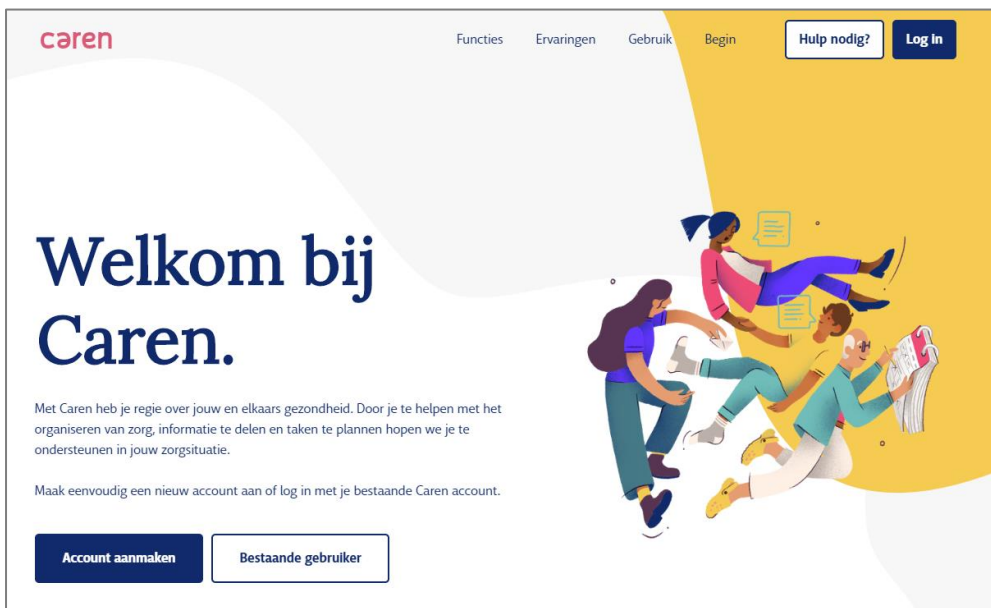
caren

Functies Ervaringen Gebruik Begin Hulp nodig? Log In

Welkom bij Caren.

Met Caren heb je regie over jouw en elkaars gezondheid. Door je te helpen met het organiseren van zorg, informatie te delen en taken te plannen hopen we je te ondersteunen in jouw zorgsituatie.

Maak eenvoudig een nieuw account aan of log in met je bestaande Caren account.

Account aanmaken Bestaande gebruiker